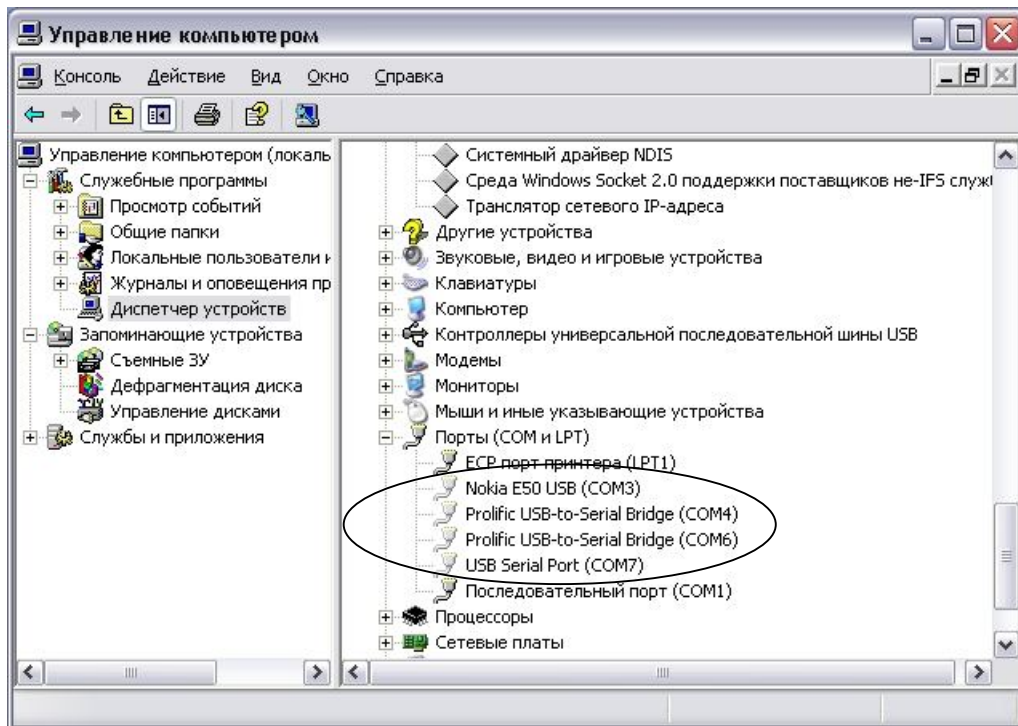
Управление компьютером

Консоль Действие Вид Окно Справка

Управление компьютером (локаль
Служебные программы
Просмотр событий
Общие папки
Локальные пользователи и
Журналы и оповещения пр
Диспетчер устройств
Запоминающие устройства
Съемные ЗУ
Дефрагментация диска
Управление дисками
Службы и приложения

Системный драйвер NDIS
Среда Windows Socket 2.0 поддержки поставщиков не-IFS служ
Транслятор сетевого IP-адреса
Другие устройства
Звуковые, видео и игровые устройства
Клавиатуры
Компьютер
Контроллеры универсальной последовательной шины USB
Модемы
Мониторы
Мыши и иные указывающие устройства
Порты (COM и LPT)
ECP порт принтера (LPT1)
Nokia E50 USB (COM3)
Prolific USB-to-Serial Bridge (COM4)
Prolific USB-to-Serial Bridge (COM6)
USB Serial Port (COM7)
Последовательный порт (COM1)
Процессоры
Сетевые платы